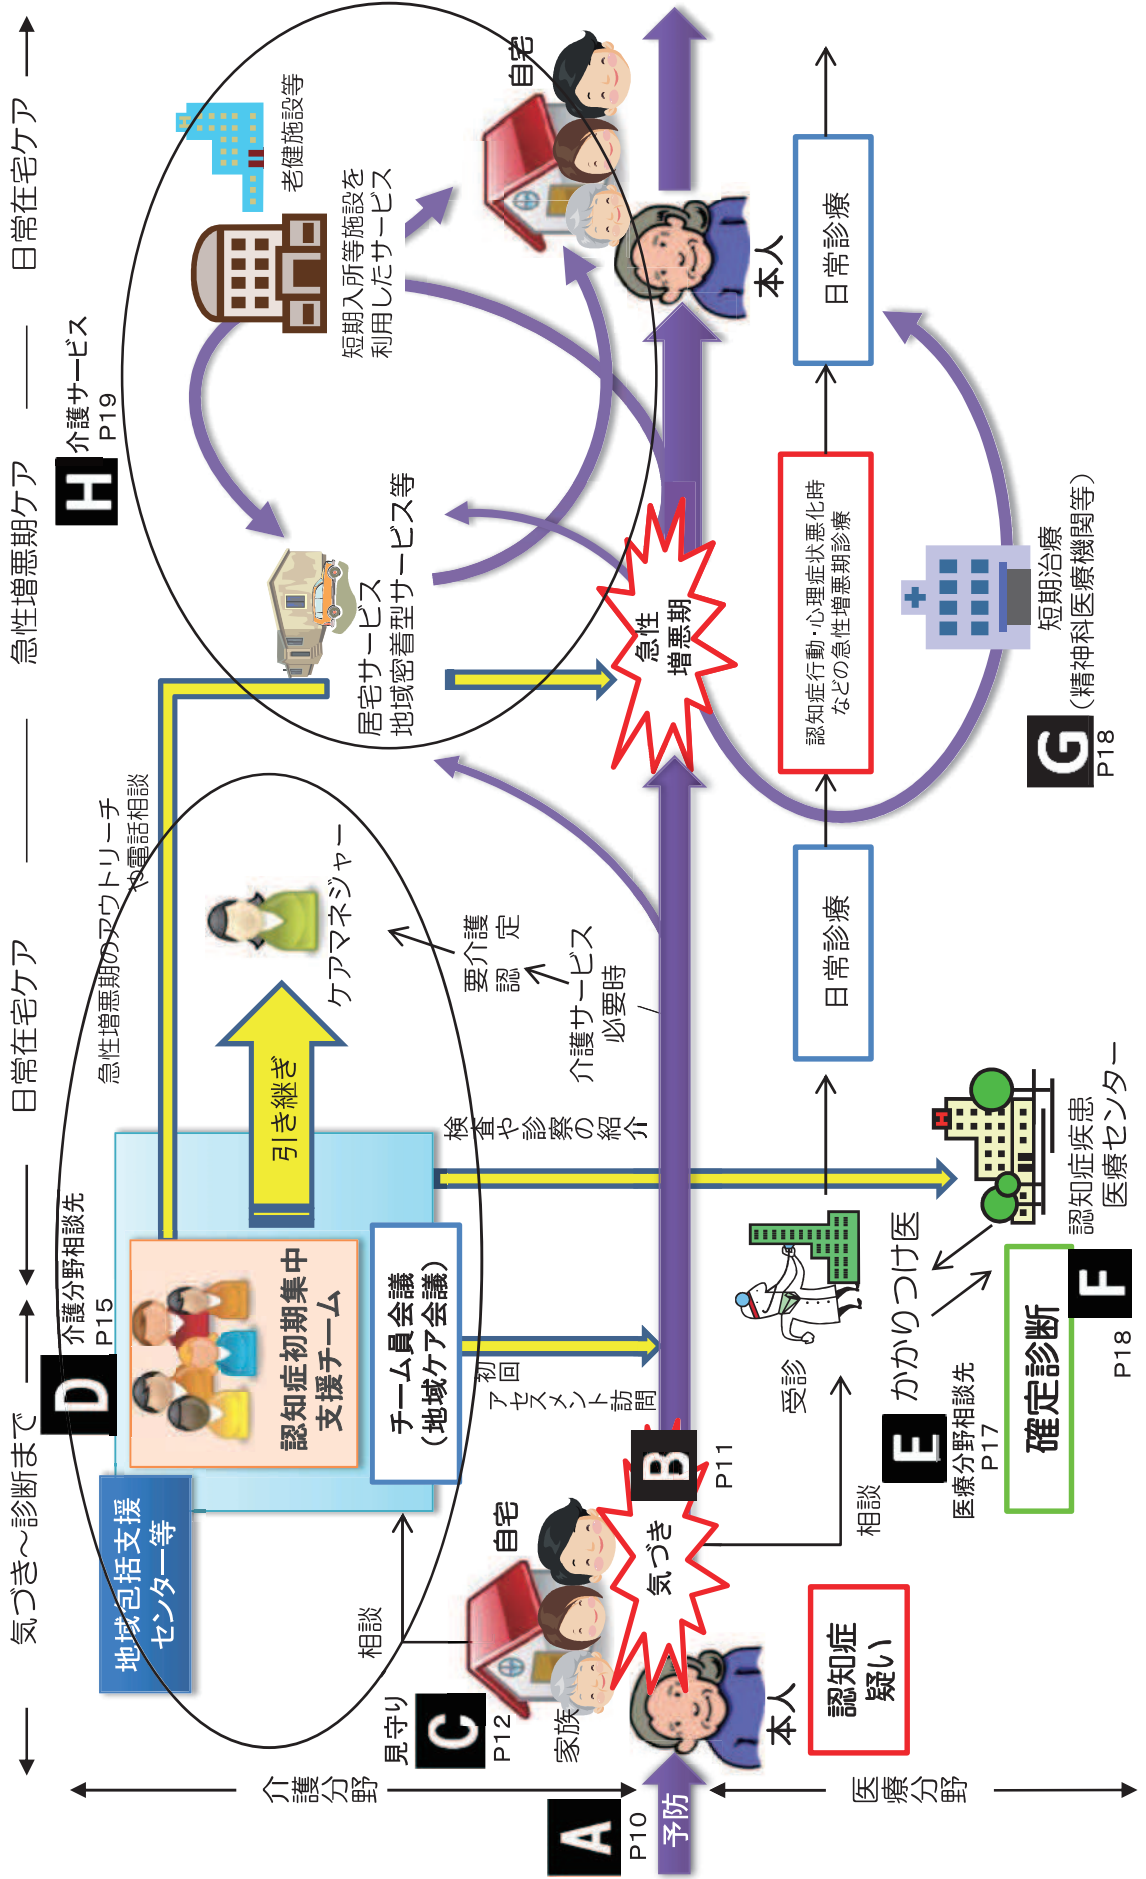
気づき～診断まで
日常在宅ケア
急性増悪期ケア
日常在宅ケア

介護分野
医療分野

A
P10
予防

本人
認知症疑い
家族
自宅
C
P12
見守り
相談
気づき
B
P11
相談
受診
かかりつけ医
E
P17
医療分野相談先
確定診断
F
P18
認知症疾患医療センター

地域包括支援センター等
D
P15
介護分野相談先
認知症初期集中支援チーム
チーム員会議（地域ケア会議）
初回アセスメント訪問
引き継ぎ
ケアマネジャー
要介護認定
介護サービス必要時
検査や診察の紹介
急性増悪期のアウトリーチや電話相談
日常診療

居宅サービス
地域密着型サービス等
急性増悪期
認知症行動・心理症状悪化時などの急性増悪期診療
G
P18
短期治療（精神科医療機関等）

H
P19
介護サービス
短期入所等施設を利用したサービス
老健施設等
本人
自宅
日常診療